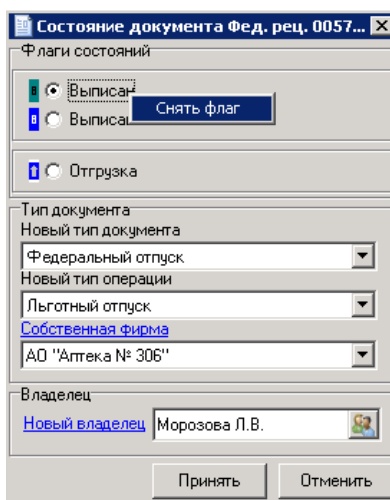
Состояние документа Фед. рец. 0057...

Флаги состояний

В Выписан

В Выписан

Снять флаг

О Отгрузка

Тип документа

Новый тип документа

Федеральный отпуск

Новый тип операции

Льготный отпуск

Собственная фирма

АО "Аптека № 306"

Владелец

Новый владелец

Морозова Л.В.

Принять

Отменить